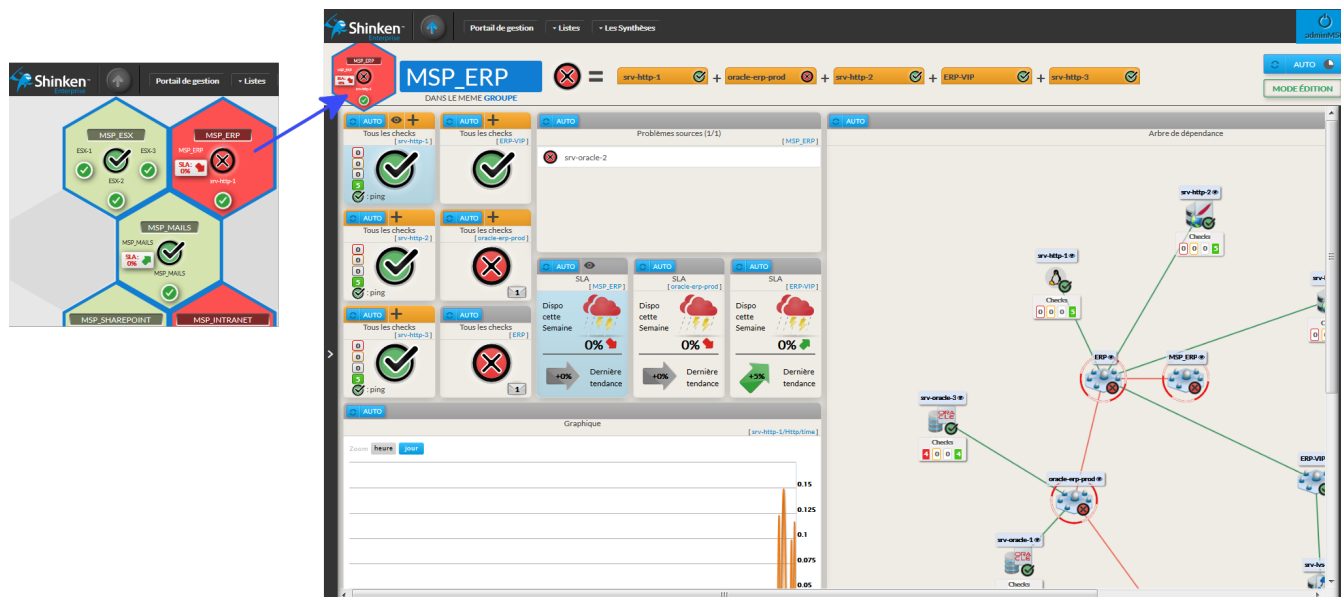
Shinken Enterprise
Portail de gestion
Listes
MSP_ESX
ESX-1
ESX-3
ESX-2
MSP_ERP
MSP_ERP
SLA: 0%
srv-http-1
MSP_MAILS
MSP_MAILS
SLA: 0%
MSP_MAILS
MSP_SHAREPOINT
MSP_INTRANET

Shinken Enterprise
Portail de gestion
Listes
Les Synthèses
adminMSP
MSP_ERP
DANS LE MEME GROUPE
=
srv-http-1
+
oracle-erp-prod
+
srv-http-2
+
ERP-VIP
+
srv-http-3
AUTO
MODE ÉDITION

AUTO
Tous les checks
[ srv-http-1 ]
0
0
0
5
: ping
Tous les checks
[ ERP-VIP ]
AUTO
Tous les checks
[ srv-http-2 ]
0
0
0
5
: ping
AUTO
Tous les checks
[ oracle-erp-prod ]
1
AUTO
Tous les checks
[ srv-http-3 ]
0
0
0
5
: ping
AUTO
Tous les checks
[ ERP ]
1

AUTO
Problèmes sources (1/1)
[ MSP_ERP ]
srv-oracle-2

AUTO
SLA
[ MSP_ERP ]
Dispo cette Semaine
0%
+0%
Dernière tendance
AUTO
SLA
[ oracle-erp-prod ]
Dispo cette Semaine
0%
+0%
Dernière tendance
AUTO
SLA
[ ERP-VIP ]
Dispo cette Semaine
0%
+5%
Dernière tendance

AUTO
Graphique
[ srv-http-1/Http/time ]
Zoom
heure
jour
0.15
0.125
0.1
0.075
0.05

AUTO
Arbre de dépendance
srv-http-2
Checks
0 0 0 5
srv-http-1
Checks
0 0 0 5
ERP
MSP_ERP
srv-oracle-3
Checks
4 0 0 4
oracle-erp-prod
ERP-VIP
srv-oracle-1
Checks
srv-lvs